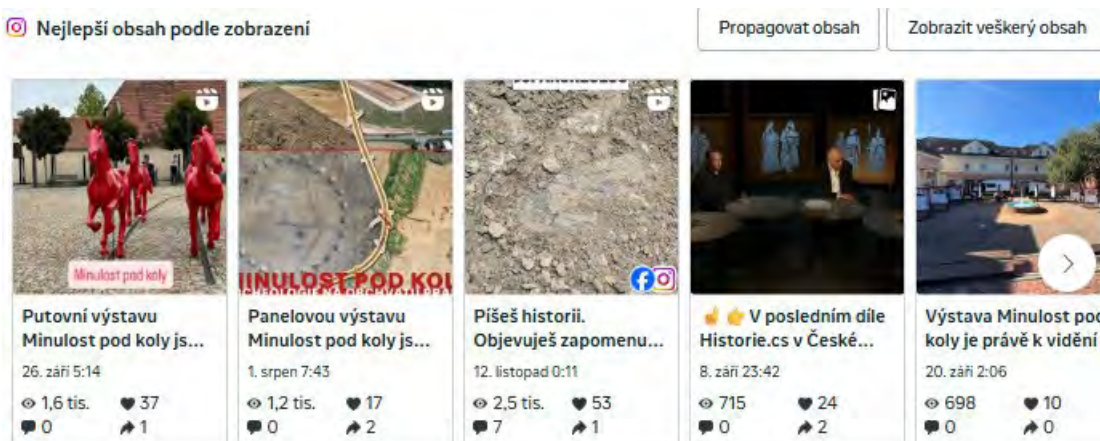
Nejlepší obsah podle zobrazení

Propagovat obsah

Zobrazit veškerý obsah

Minulost pod koly

Putovní výstavu Minulost pod koly js...
26. září 5:14
1,6 tis. 37
0 1

MINULOST POD KOL

Panelovou výstavu Minulost pod koly js...
1. srpen 7:43
1,2 tis. 17
0 2

Píšeš historii. Objevuješ zapomenu...
12. listopad 0:11
2,5 tis. 53
7 1

V posledním díle Historie.cs v České...
8. září 23:42
715 24
0 2

Výstava Minulost pod koly je právě k vidění
20. září 2:06
698 10
0 0